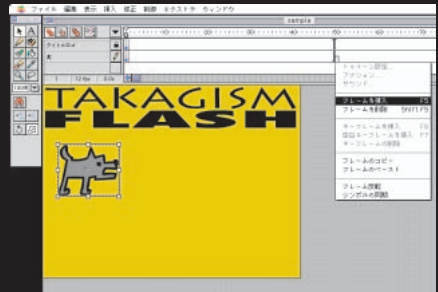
ファイル 編集 表示 挿入 修正 制御 ウィンドウ

sample

タイトル 1

1 12 fps 0.0s

100%

TAKAGISM
FLASH

トゥイーン設定...
アクション...
サウンド...

フレームを挿入 F5
フレームを削除 Shift F5

キーフレームを挿入 F6
空白キーフレームを挿入 F7
キーフレームの削除

フレームのコピー
フレームのペースト

フレーム反転
シンボルの同期